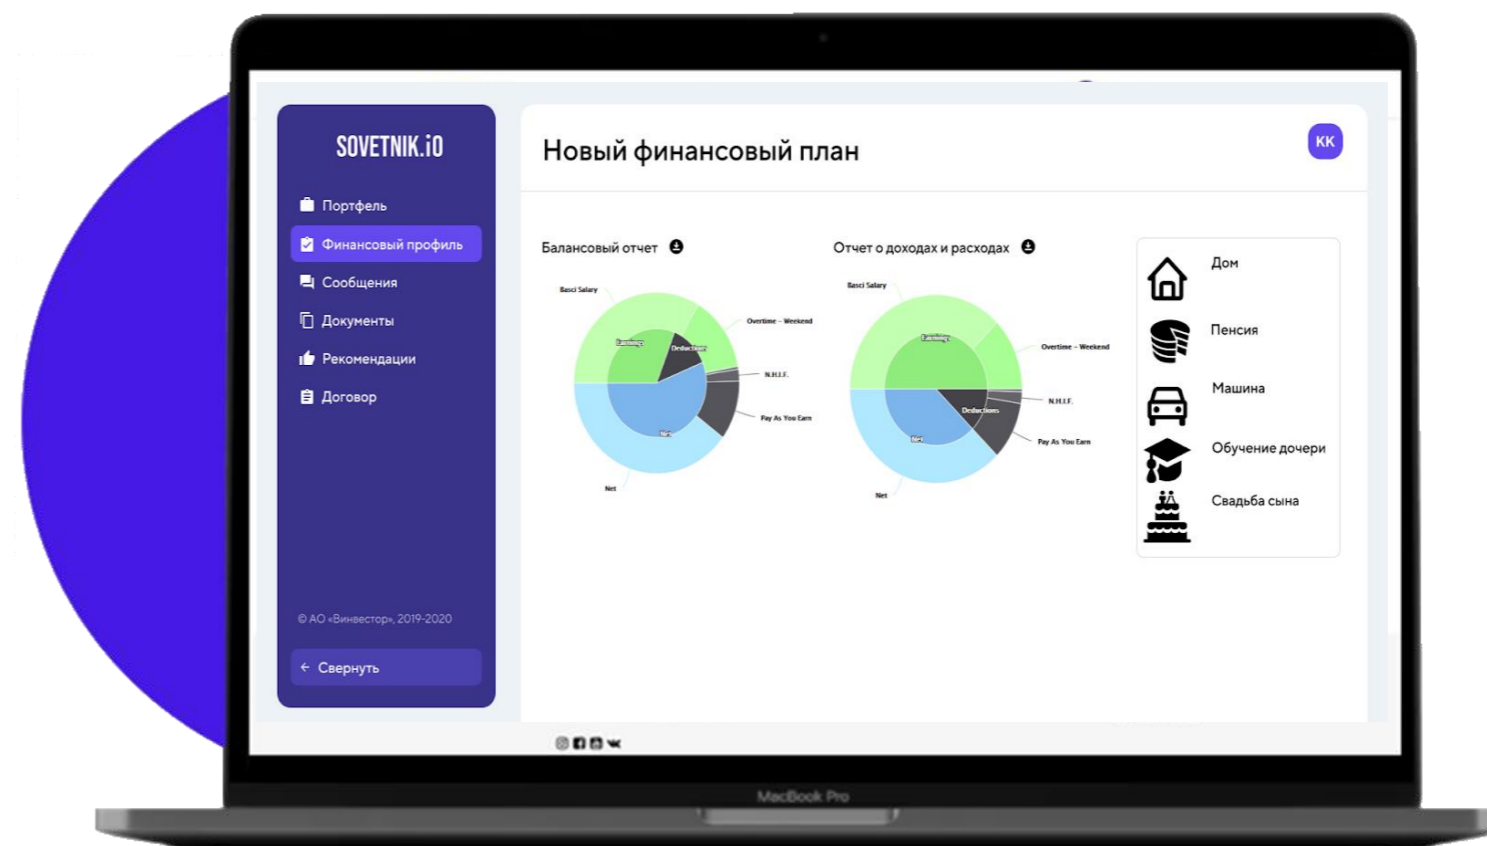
SOVETNIK.iO

Портфель
Финансовый профиль
Сообщения
Документы
Рекомендации
Договор

© АО «Винвестор», 2019-2020

← Свернуть

Новый финансовый план

KK

Балансовый отчет

Basci Salary
Earnings
Deductions
Overtime - Weekend
N.H.I.F.
Pay As You Earn
Net
Net

Отчет о доходах и расходах

Basci Salary
Earnings
Overtime - Weekend
N.H.I.F.
Deductions
Pay As You Earn
Net
Net

Дом
Пенсия
Машина
Обучение дочери
Свадьба сына

MacBook Pro